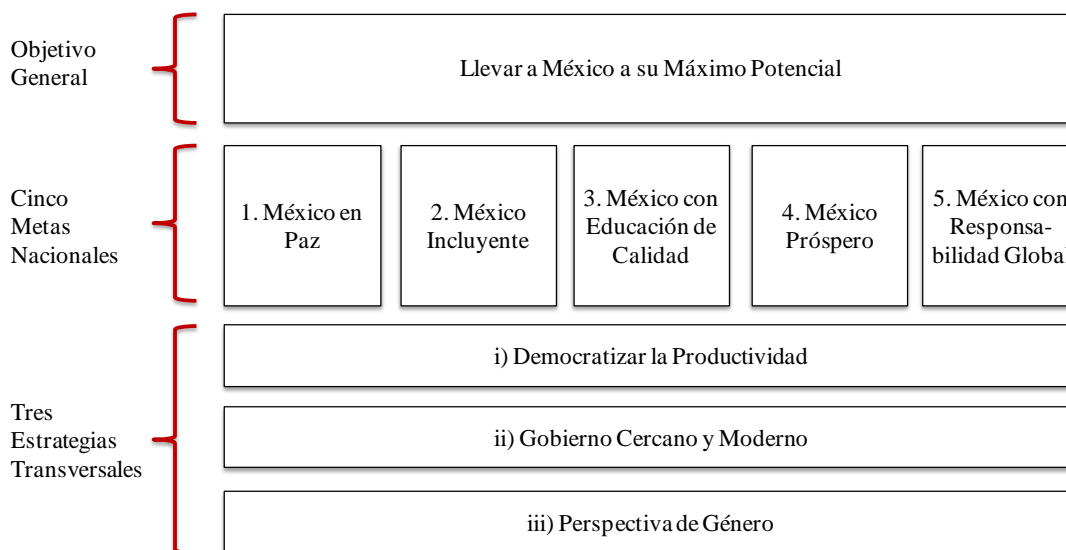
Objetivo General

Llevar a México a su Máximo Potencial

Cinco Metas Nacionales

1. México en Paz

2. México Incluyente

3. México con Educación de Calidad

4. México Próspero

5. México con Responsa-bilidad Global

Tres Estrategias Transversales

i) Democratizar la Productividad

ii) Gobierno Cercano y Moderno

iii) Perspectiva de Género